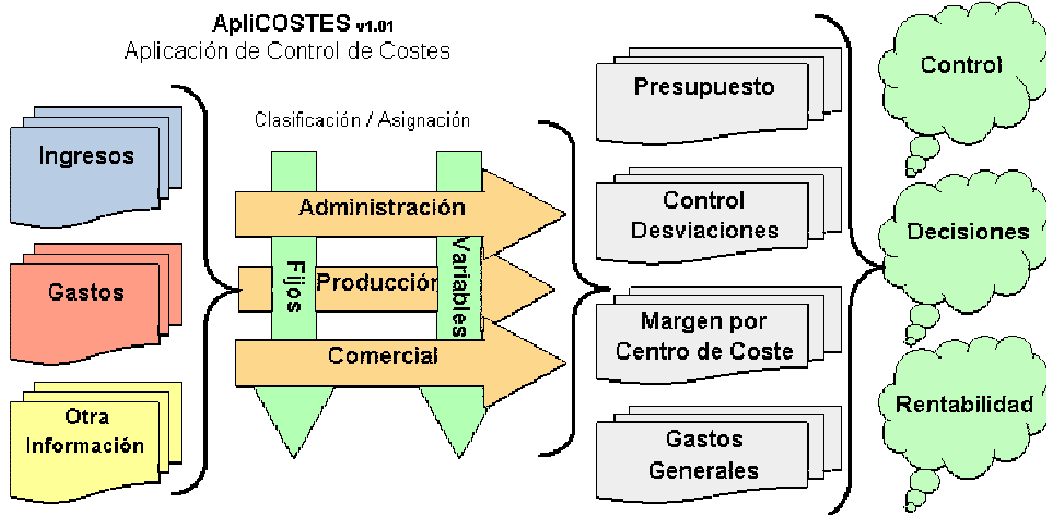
AplICOSTES v1.01
Aplicación de Control de Costes

Ingresos

Gastos

Otra Información

Clasificación / Asignación

Administración

Producción

Comercial

Fijos

Variables

Presupuesto

Control Desviaciones

Margen por Centro de Coste

Gastos Generales

Control

Decisiones

Rentabilidad